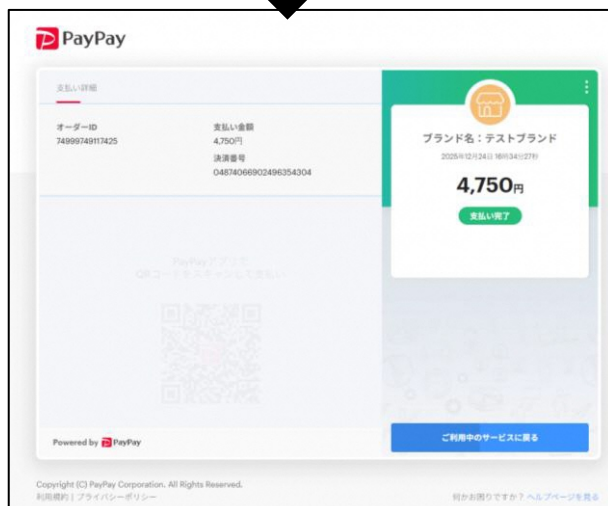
PayPay

支払い詳細

オーダーID
74999749117425

支払い金額
4,750円

決済番号
04874066902496354304

PayPay アプリで
QRコードをスキャンして支払い

Powered by PayPay

ブランド名：テストブランド
2025年12月24日 16時34分27秒
4,750円
支払い完了

ご利用中のサービスに戻る

Copyright (C) PayPay Corporation. All Rights Reserved.
利用規約 | プライバシーポリシー

何かお困りですか？ヘルプページを見る